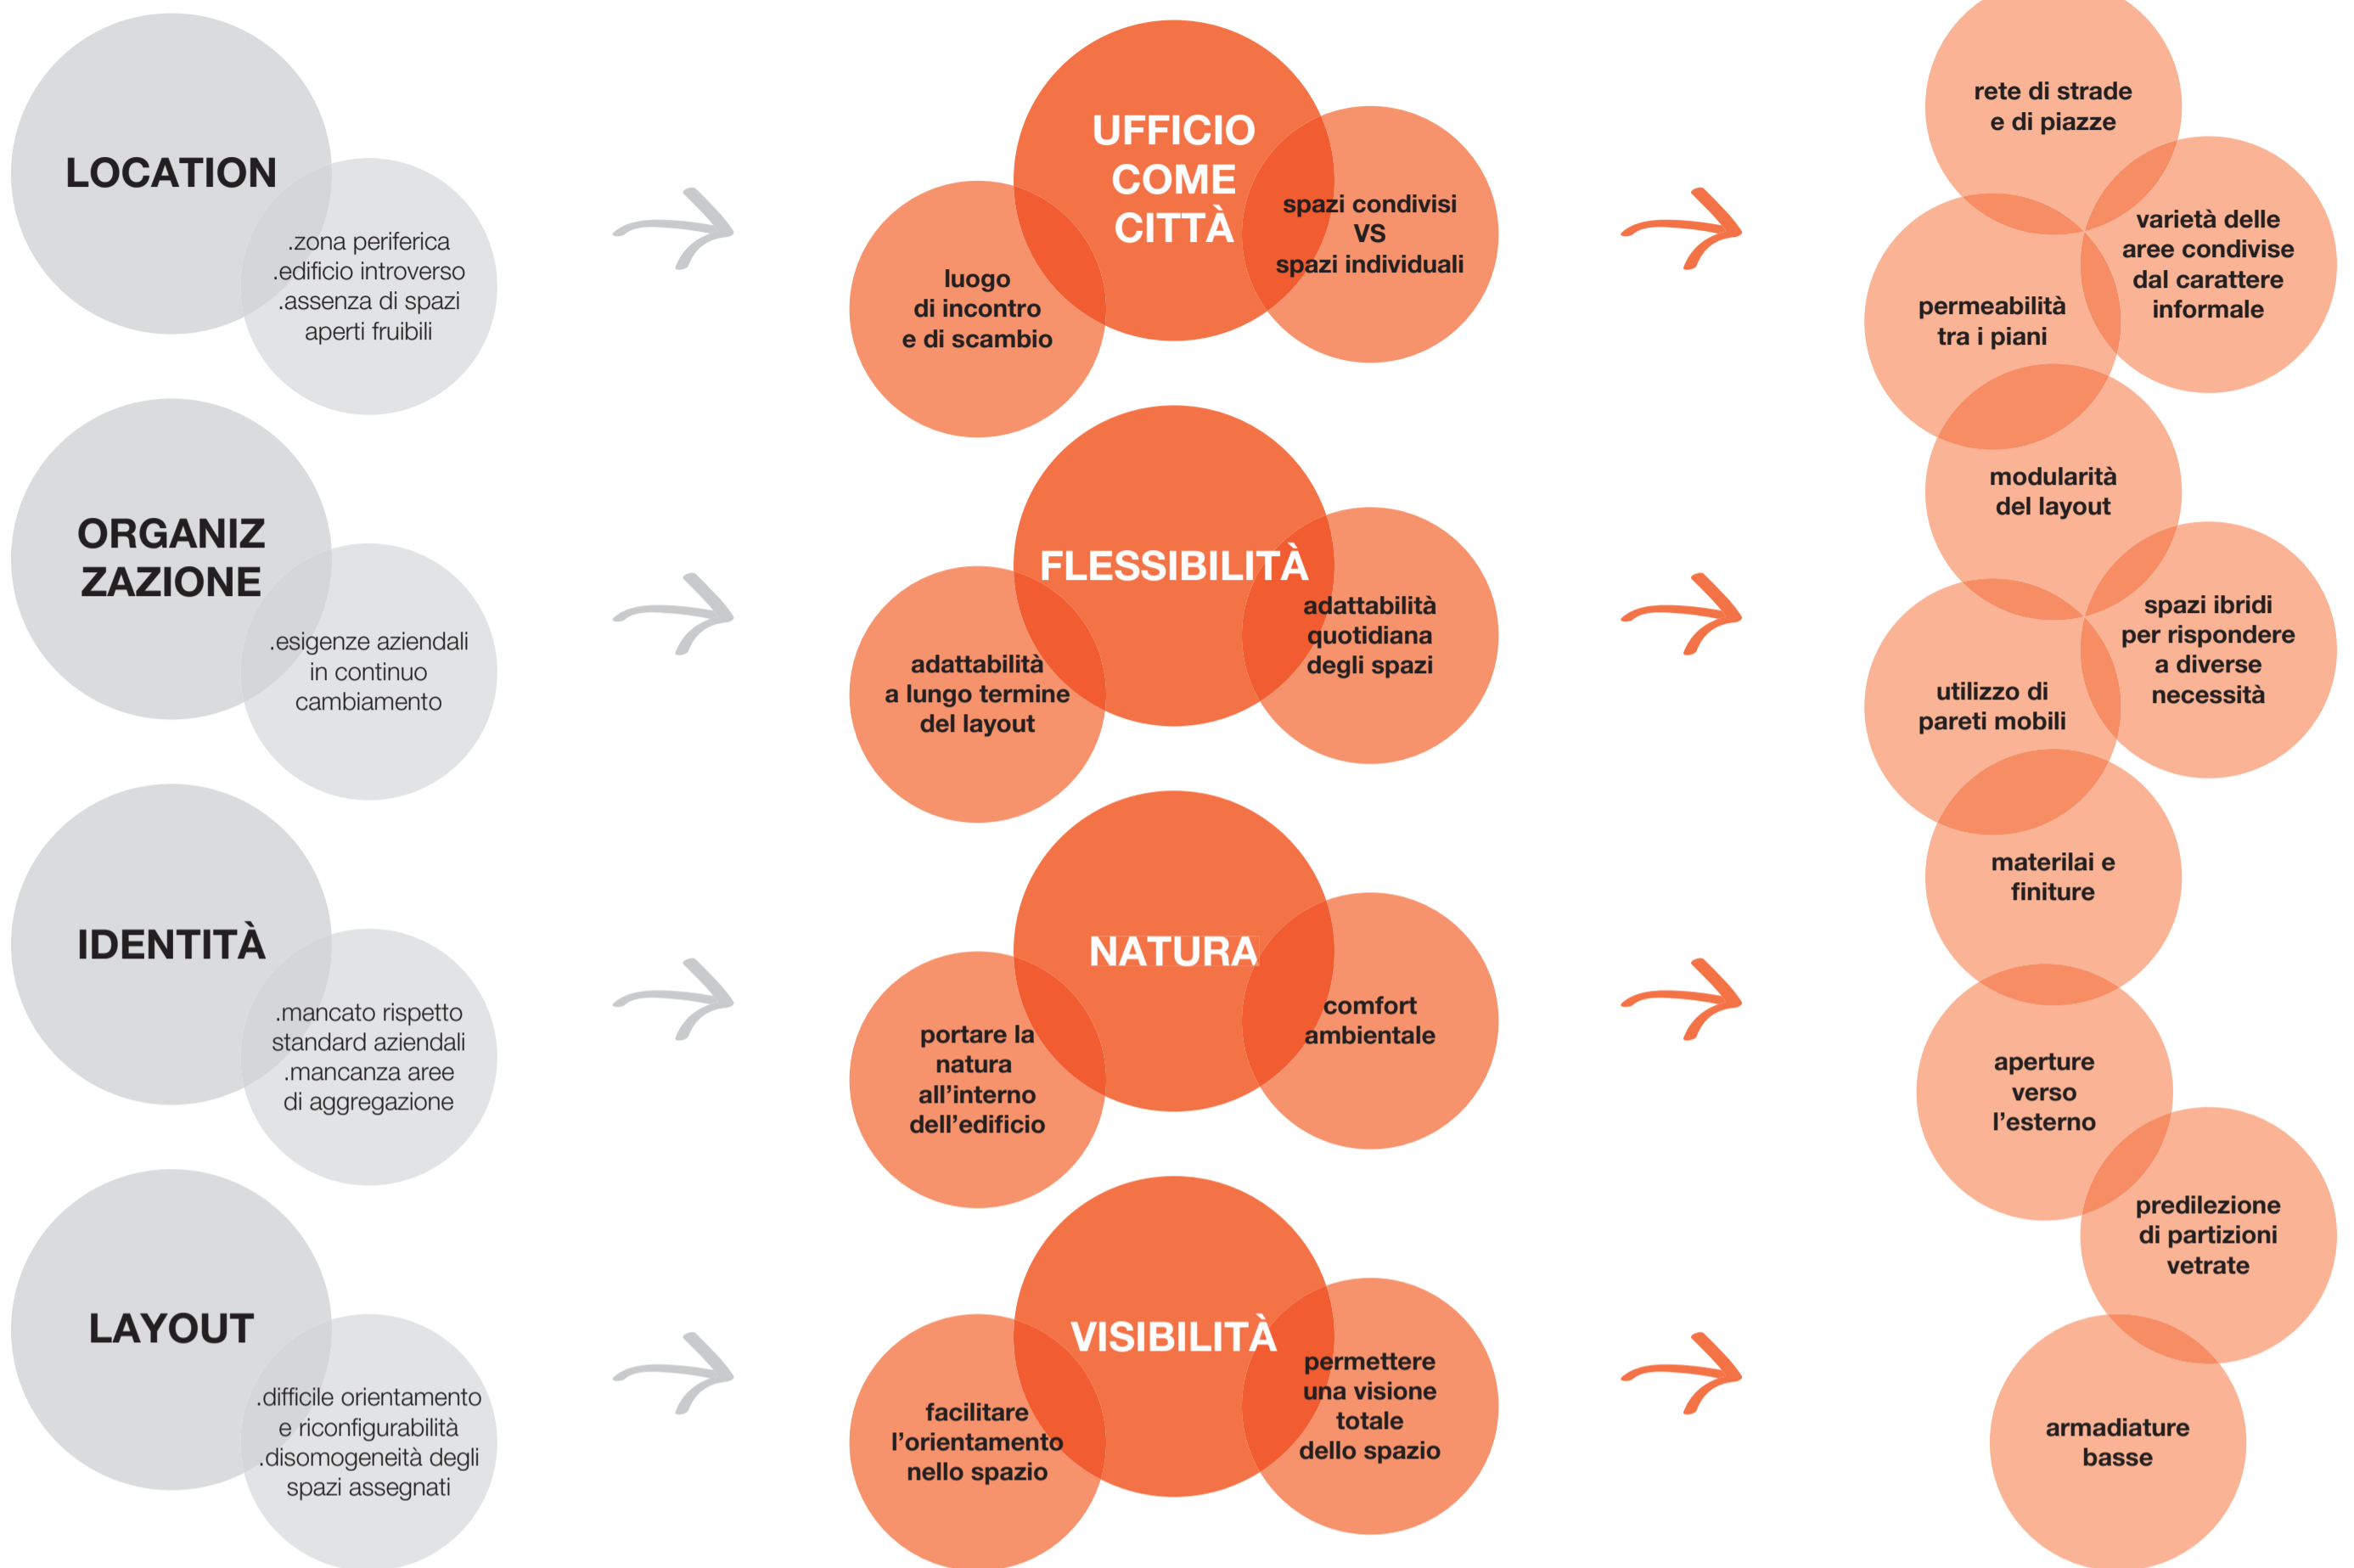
LOCATION

.zona periferica
.edificio introverso
.assenza di spazi aperti fruibili

ORGANIZZAZIONE

.esigenze aziendali in continuo cambiamento

IDENTITÀ

.mancato rispetto standard aziendali
.mancanza aree di aggregazione

LAYOUT

.difficile orientamento e riconfigurabilità
.disomogeneità degli spazi assegnati

UFFICIO COME CITTÀ

luogo di incontro e di scambio

spazi condivisi VS spazi individuali

FLESSIBILITÀ

adattabilità a lungo termine del layout

adattabilità quotidiana degli spazi

NATURA

portare la natura all'interno dell'edificio

comfort ambientale

VISIBILITÀ

facilitare l'orientamento nello spazio

permettere una visione totale dello spazio

rete di strade e di piazze

varietà delle aree condivise dal carattere informale

permeabilità tra i piani

modularità del layout

spazi ibridi per rispondere a diverse necessità

utilizzo di pareti mobili

materilai e finiture

aperture verso l'esterno

predilezione di partizioni vetrate

armadiature basse